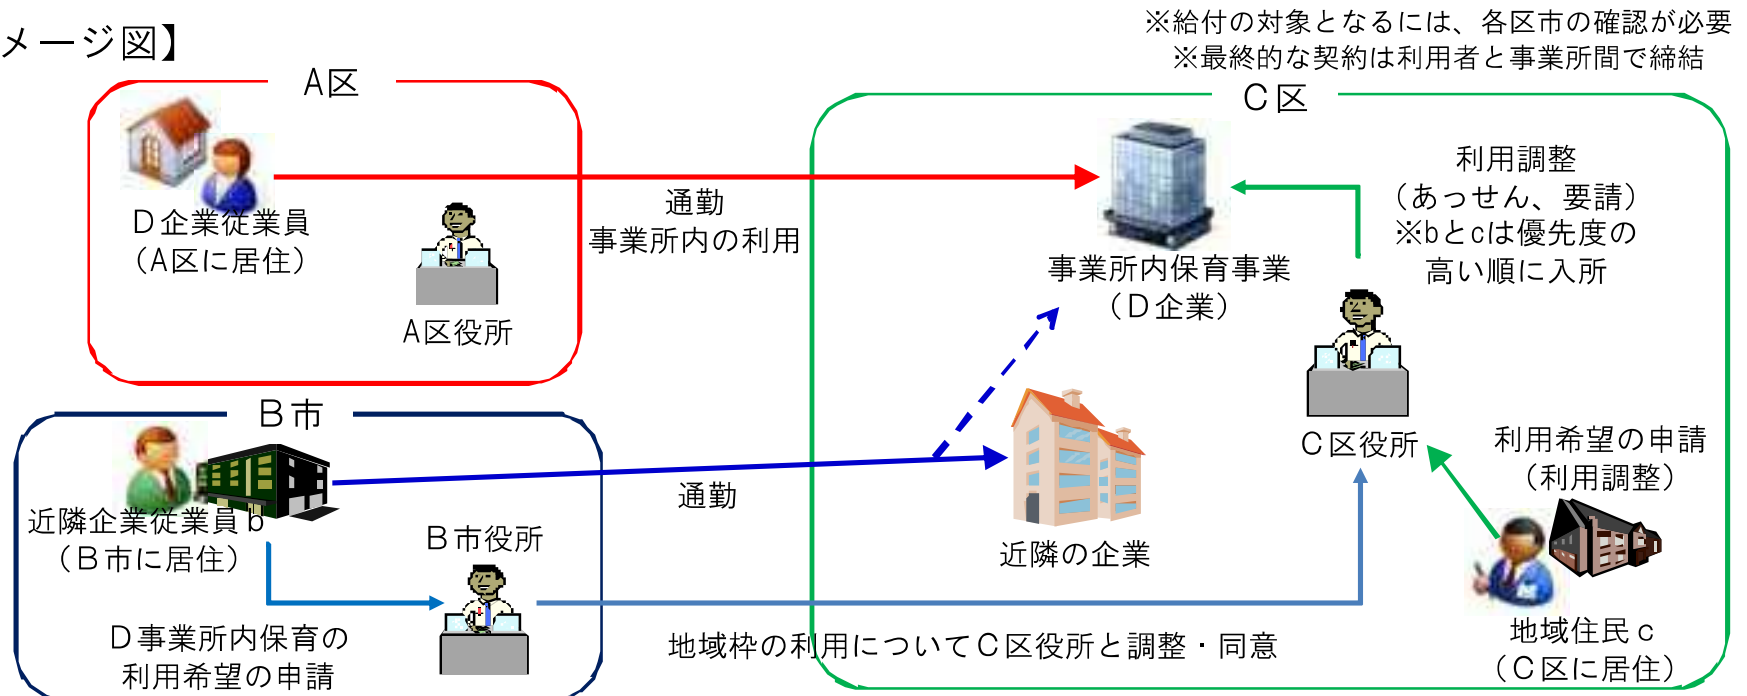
メージ図】

※給付の対象となるには、各区市の確認が必要
※最終的な契約は利用者と事業所間で締結

A区

D企業従業員
（A区に居住）

A区役所

通勤
事業所内の利用

C区

事業所内保育事業
（D企業）

利用調整
（あっせん、要請）
※bとcは優先度の
高い順に入所

C区役所

B市

近隣企業従業員b
（B市に居住）

B市役所

通勤

近隣の企業

利用希望の申請
（利用調整）

D事業所内保育の
利用希望の申請

地域枠の利用についてC区役所と調整・同意

地域住民c
（C区に居住）